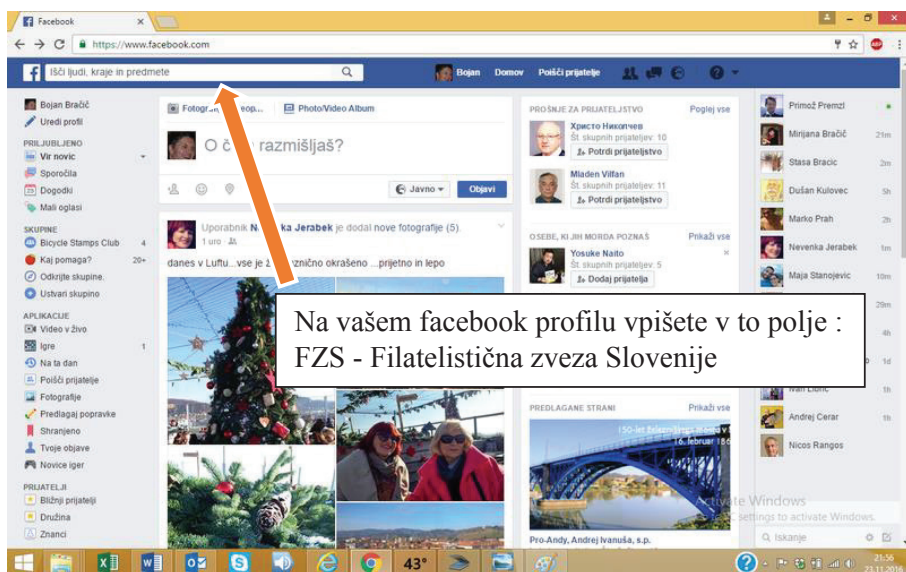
Facebook

https://www.facebook.com

Išči ljudi, kraje in predmete

Bojan Domov Poišči prijatelje

Bojan Bračič
Uredi profil

PRILJUBLJENO
Vir novic
Sporočila
Dogodki
Mali oglasi

SKUPINE
Bicycle Stamps Club 4
Kaj pomaga? 20+
Odkrijte skupine.
Ustvari skupino

APLIKACIJE
Video v živo
Igre 1
Na ta dan
Poišči prijatelje
Fotografije
Predlagaj popravke
Shranjeno
Tvoje objave
Novice iger

PRIJATELJI
Bližnji prijatelji
Družina
Znanci

Fotogr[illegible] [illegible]eop... Photo/Video Album

O č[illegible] razmišljaš?

Javno Objavi

Uporabnik N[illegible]ka Jerabek je dodal nove fotografije (5).
1 uro

danes v Luftu...vse je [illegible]znično okrašeno ...prijetno in lepo

PROŠNJE ZA PRIJATELJSTVO Poglej vse
Христо Никончев
Št. skupnih prijateljev: 10
Potrdi prijateljstvo
Mladen Vilfan
Št. skupnih prijateljev: 11
Potrdi prijateljstvo

OSEBE, KI JIH MORDA POZNAŠ Prikaži vse
Yosuke Naito
Št. skupnih prijateljev: 5
Dodaj prijatelja

PREDLAGANE STRANI Prikaži vse
150-let železniškega mostu 16. februar 18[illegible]

Pro-Andy, Andrej Ivanuša, s.p.

Primož Premzl
Mirijana Bračič 21m
Stasa Bracic 2m
Dušan Kulovec 5h
Marko Prah 2h
Nevenka Jerabek 1m
Maja Stanojevic 10m
29m
4h
1d
Ivan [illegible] 1h
Andrej Cerar 1h
Nicos Rangos

Activate Windows
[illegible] settings to activate Windows.

Iskanje

Na vašem facebook profilu vpišete v to polje : FZS - Filatelistična zveza Slovenije

43°

21:56
23.11.2016